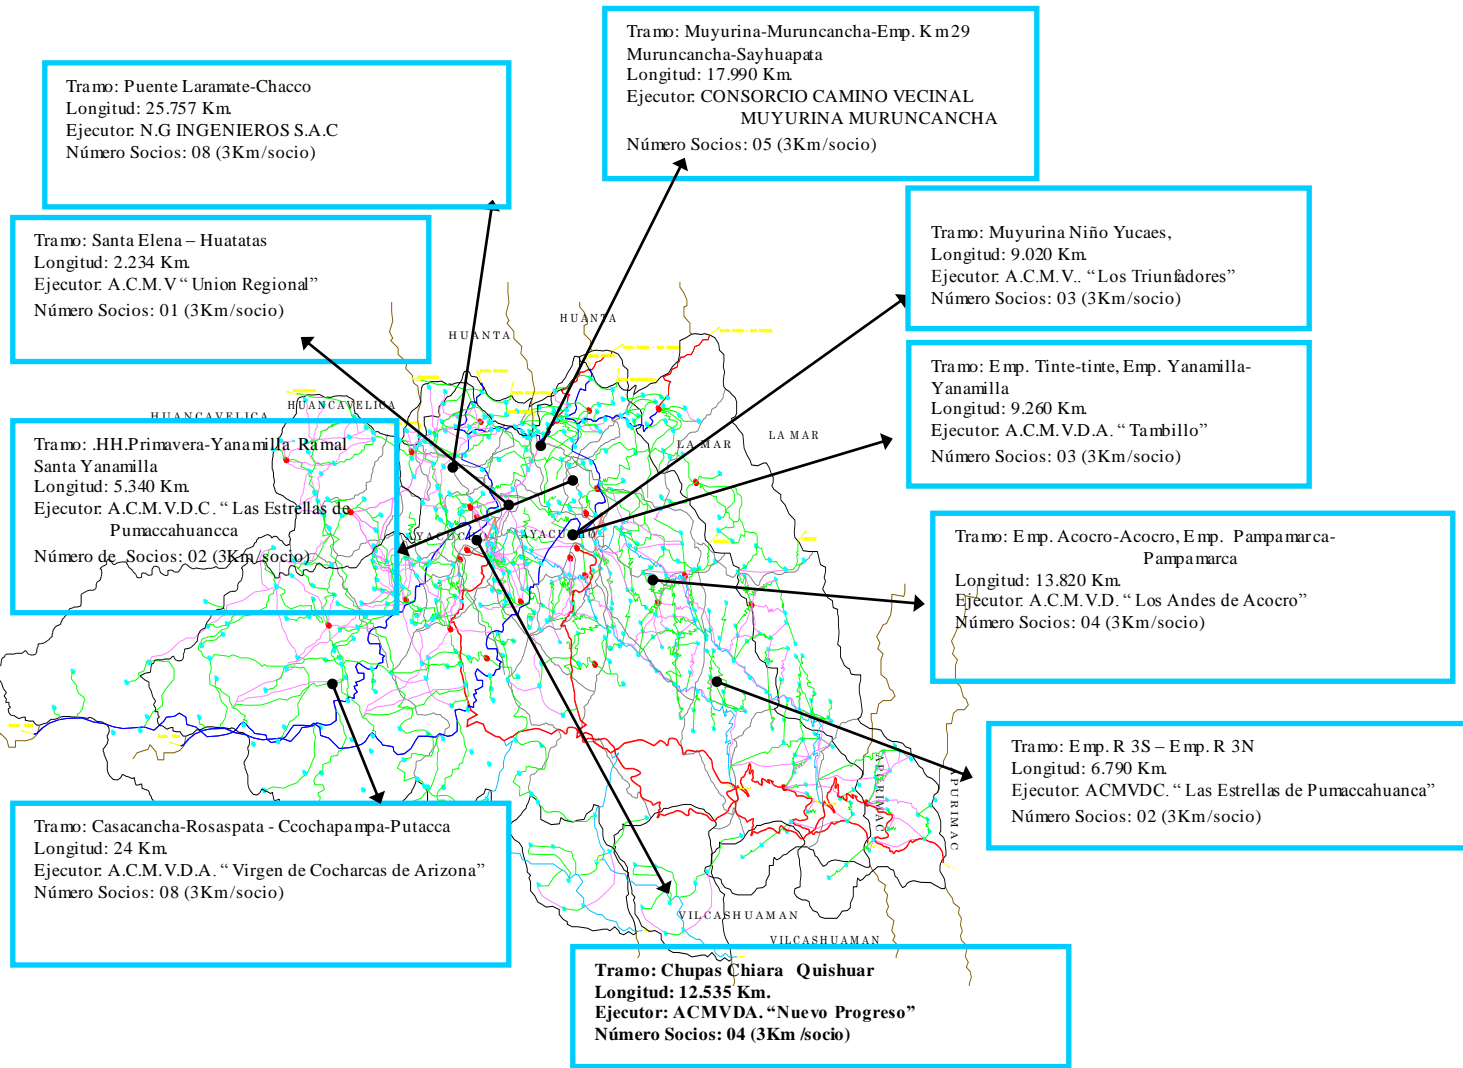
Tramo: Muyurina-Muruncancha-Emp. Km29
Muruncancha-Sayhuapata
Longitud: 17.990 Km.
Ejecutor. CONSORCIO CAMINO VECINAL MUYURINA MURUNCANCHA
Número Socios: 05 (3Km/socio)

Tramo: Puente Laramate-Chacco
Longitud: 25.757 Km.
Ejecutor. N.G INGENIEROS S.A.C
Número Socios: 08 (3Km/socio)

Tramo: Santa Elena – Huatatas
Longitud: 2.234 Km.
Ejecutor. A.C.M.V "Union Regional"
Número Socios: 01 (3Km/socio)

Tramo: Muyurina Niño Yucaes,
Longitud: 9.020 Km.
Ejecutor. A.C.M.V.. "Los Triunfadores"
Número Socios: 03 (3Km/socio)

Tramo: Emp. Tinte-tinte, Emp. Yanamilla-Yanamilla
Longitud: 9.260 Km.
Ejecutor. A.C.M.V.D.A. "Tambillo"
Número Socios: 03 (3Km/socio)

HUANTA
HUANTA
HUANCAVELICA
HUANCAVELICA
LA MAR
LA MAR
AYACUCHO
AYACUCHO

Tramo: .HH.Primavera-Yanamilla Ramal Santa Yanamilla
Longitud: 5.340 Km.
Ejecutor. A.C.M.V.D.C. "Las Estrellas de Pumaccahuancca
Número de Socios: 02 (3Km/socio)

Tramo: Emp. Acocro-Acocro, Emp. Pampamarca-Pampamarca
Longitud: 13.820 Km.
Ejecutor. A.C.M.V.D. "Los Andes de Acocro"
Número Socios: 04 (3Km/socio)

Tramo: Emp. R 3S – Emp. R 3N
Longitud: 6.790 Km.
Ejecutor. ACMVDC. "Las Estrellas de Pumaccahuanca"
Número Socios: 02 (3Km/socio)

APURIMAC
APURIMAC

Tramo: Casacancha-Rosaspata - Ccochapampa-Putacca
Longitud: 24 Km.
Ejecutor. A.C.M.V.D.A. "Virgen de Cocharcas de Arizona"
Número Socios: 08 (3Km/socio)

VILCASHUAMAN
VILCASHUAMAN

Tramo: Chupas Chiara Quishuar
Longitud: 12.535 Km.
Ejecutor: ACMVDA. "Nuevo Progreso"
Número Socios: 04 (3Km /socio)